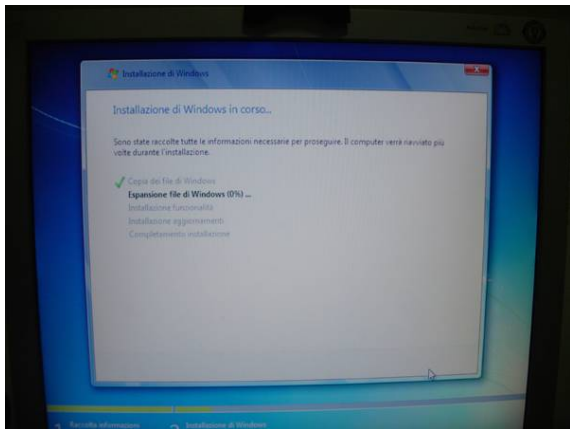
Installazione di Windows

Installazione di Windows in corso...

Sono state raccolte tutte le informazioni necessarie per proseguire. Il computer verrà riavviato più volte durante l'installazione.

Copia dei file di Windows
Espansione file di Windows (0%) ...
Installazione funzionalità
Installazione aggiornamenti
Completamento installazione

1 Raccolta informazioni 2 Installazione di Windows